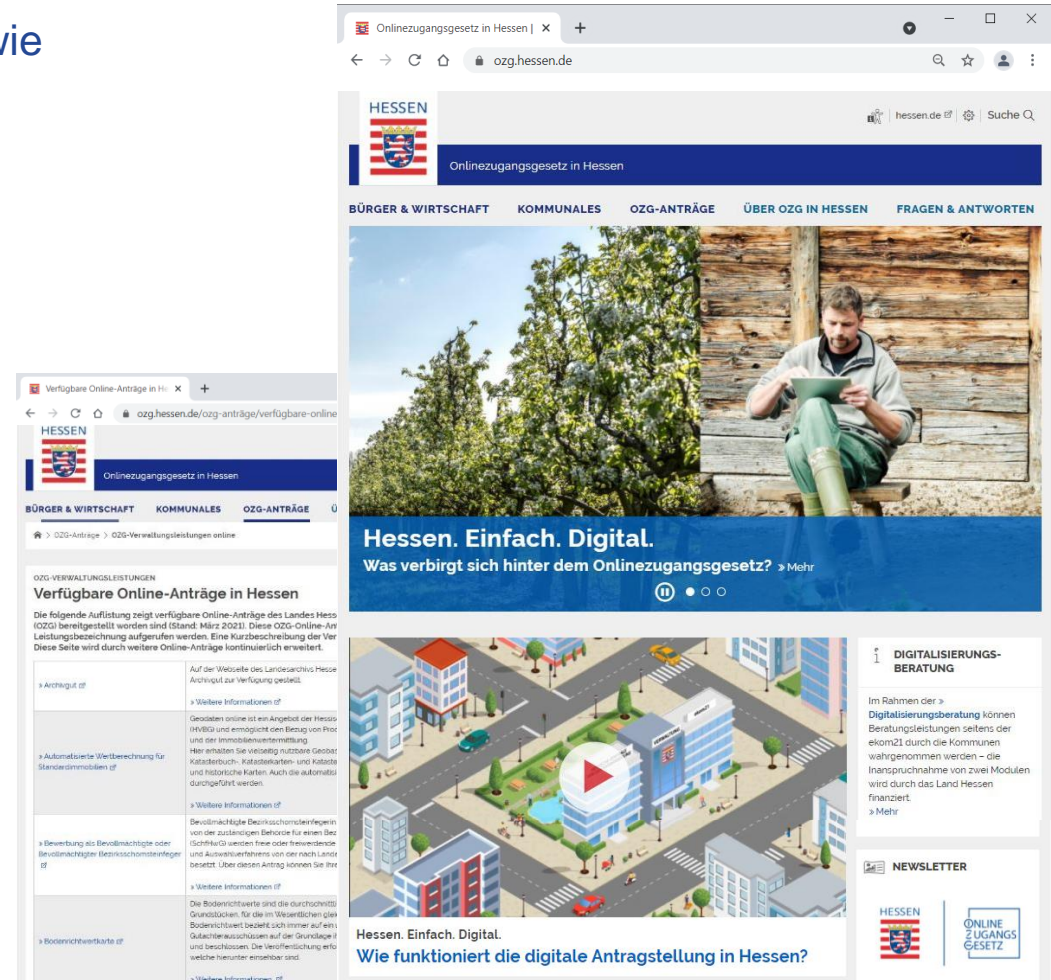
wie

Verfügbare Online-Anträge in He ×  +

ozg.hessen.de/ozg-anträge/verfügbare-online

HESSEN

Onlinezugangsgesetz in Hessen

BÜRGER & WIRTSCHAFT   KOMMUNALES   OZG-ANTRÄGE   Ü

> OZG-Anträge > OZG-Verwaltungsleistungen online

OZG-VERWALTUNGSLEISTUNGEN
Verfügbare Online-Anträge in Hessen

Die folgende Auflistung zeigt verfügbare Online-Anträge des Landes Hess (OZG) bereitgestellt worden sind (Stand: März 2021). Diese OZG-Online-An Leistungsbezeichnung aufgerufen werden. Eine Kurzbeschreibung der Ver Diese Seite wird durch weitere Online-Anträge kontinuierlich erweitert.

| | |
|---|---|
| » Archivgut | Auf der Webseite des Landesarchivs Hesse Archivgut zur Verfügung gestellt. » Weitere Informationen |
| » Automatisierte Wertberechnung für Standardimmobilien | Geodaten online ist ein Angebot der Hessis (HVBG) und ermöglicht den Bezug von Prod und der Immobilienwertermittlung. Hier erhalten Sie vielseitig nutzbare Geoba Katasterbuch-, Katasterkarten- und Katasta und historische Karten. Auch die automatisi durchgeführt werden. » Weitere Informationen |
| » Bewerbung als Bevollmächtigte oder Bevollmächtigter Bezirksschornsteinfeger | Bevollmächtigte Bezirksschornsteinfegerin von der zuständigen Behörde für einen Bez (SchfHwG) werden freie oder freiwerdende und Auswahlverfahrens von der nach Lande besetzt. Über diesen Antrag können Sie Ihre » Weitere Informationen |
| » Bodenrichtwertkarte | Die Bodenrichtwerte sind die durchschnittl Grundstücken, für die im Wesentlichen glei Bodenrichtwert bezieht sich immer auf ein Gutachterausschüssen auf der Grundlage d und beschlossen. Die Veröffentlichung erfo welche hierunter einsehbar sind. » Weitere Informationen |

Onlinezugangsgesetz in Hessen | ×  +

ozg.hessen.de

HESSEN

hessen.de | Suche

Onlinezugangsgesetz in Hessen

BÜRGER & WIRTSCHAFT   KOMMUNALES   OZG-ANTRÄGE   ÜBER OZG IN HESSEN   FRAGEN & ANTWORTEN

Hessen. Einfach. Digital.
Was verbirgt sich hinter dem Onlinezugangsgesetz? » Mehr

DIGITALISIERUNGS-BERATUNG

Im Rahmen der » Digitalisierungsberatung können Beratungsleistungen seitens der ekom21 durch die Kommunen wahrgenommen werden – die Inanspruchnahme von zwei Modulen wird durch das Land Hessen finanziert.
» Mehr

NEWSLETTER

HESSEN

ONLINE ZUGANGS GESETZ

Hessen. Einfach. Digital.
Wie funktioniert die digitale Antragstellung in Hessen?